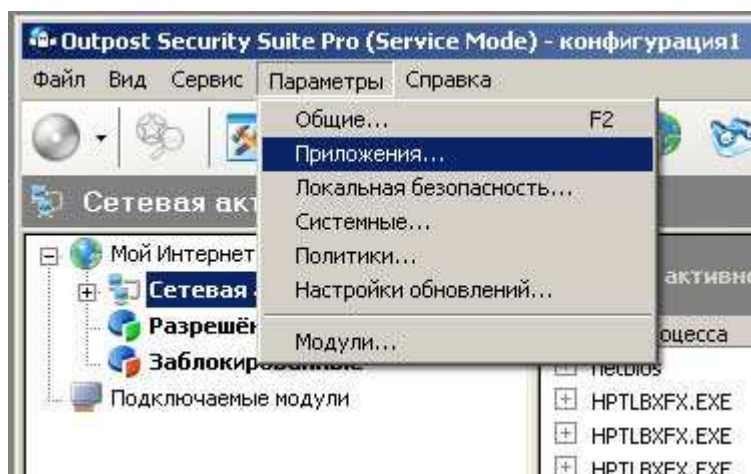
Outpost Security Suite Pro (Service Mode) - конфигурация1

Файл Вид Сервис Параметры Справка

Общие... F2
Приложения...
Локальная безопасность...
Системные...
Политики...
Настройки обновлений...
Модули...

Сетевая акт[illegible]

Мой Интернет
Сетевая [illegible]
Разрешён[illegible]
Заблокир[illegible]
Подключаемые модули

активн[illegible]
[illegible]оцесса
netbios
HPTLBXFX.EXE
HPTLBXFX.EXE
HPTLBXFX.EXE